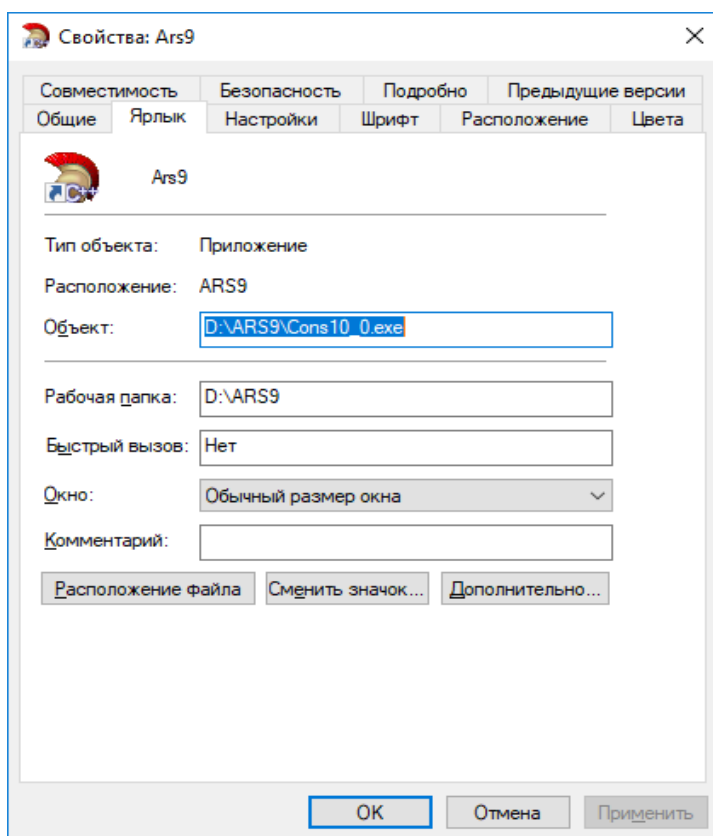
Свойства: Ars9

Совместимость
Безопасность
Подробно
Предыдущие версии
Общие
Ярлык
Настройки
Шрифт
Расположение
Цвета

Ars9

Тип объекта: Приложение

Расположение: ARS9

Объект: D:\ARS9\Cons10_0.exe

Рабочая папка: D:\ARS9

Быстрый вызов: Нет

Окно: Обычный размер окна

Комментарий:

Расположение файла
Сменить значок...
Дополнительно...

OK
Отмена
Применить